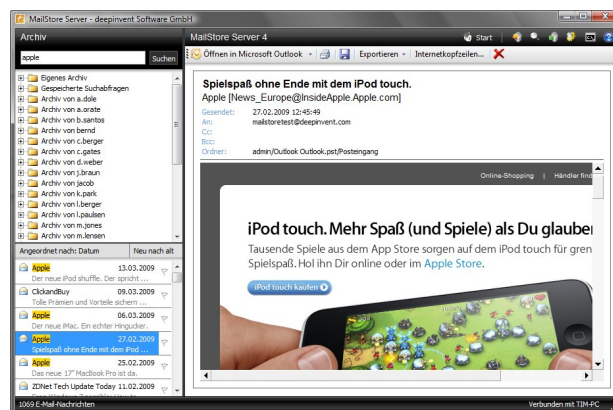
MailStore Server - deepinvent Software GmbH

Archiv

apple

Suchen

Eigenes Archiv
Gespeicherte Suchabfragen
Archiv von a.dole
Archiv von a.snate
Archiv von b.santos
Archiv von bernd
Archiv von c.berger
Archiv von c.gates
Archiv von d.weber
Archiv von i.braun
Archiv von jacob
Archiv von k.park
Archiv von l.berger
Archiv von l.paulsen
Archiv von m.jones
Archiv von m.lensen

Angeordnet nach: Datum

Neu nach alt

Apple 13.03.2009
Der neue iPod shuffle. Der spricht ...

ClickandBuy 09.03.2009
Tolle Prämien und Vorteile sichern ...

Apple 03.03.2009
Der neue iMac. Ein echter Hingucker.

Apple 27.02.2009
Spielspaß ohne Ende mit dem iPod ...

Apple 25.02.2009
Das neue 17" MacBook Pro ist da.

ZDNet Tech Update Today 11.02.2009

1069 E-Mail-Nachrichten

MailStore Server 4

Start

Öffnen in Microsoft Outlook

Exportieren

Internetkopfzeilen...

Spielspaß ohne Ende mit dem iPod touch.

Apple [News_Europe@InsideApple.Apple.com]

Gesendet: 27.02.2009 12:45:49
An: mailstoretest@deepinvent.com
Cc:
Bcc:
Ordner: admin/Outlook Outlook.pst/Posteingang

Online-Shopping | Händler find

iPod touch. Mehr Spaß (und Spiele) als Du glauber

Tausende Spiele aus dem App Store sorgen auf dem iPod touch für gren Spielspaß. Hol ihn Dir online oder im Apple Store.

iPod touch kaufen

Verbunden mit TIM-PC